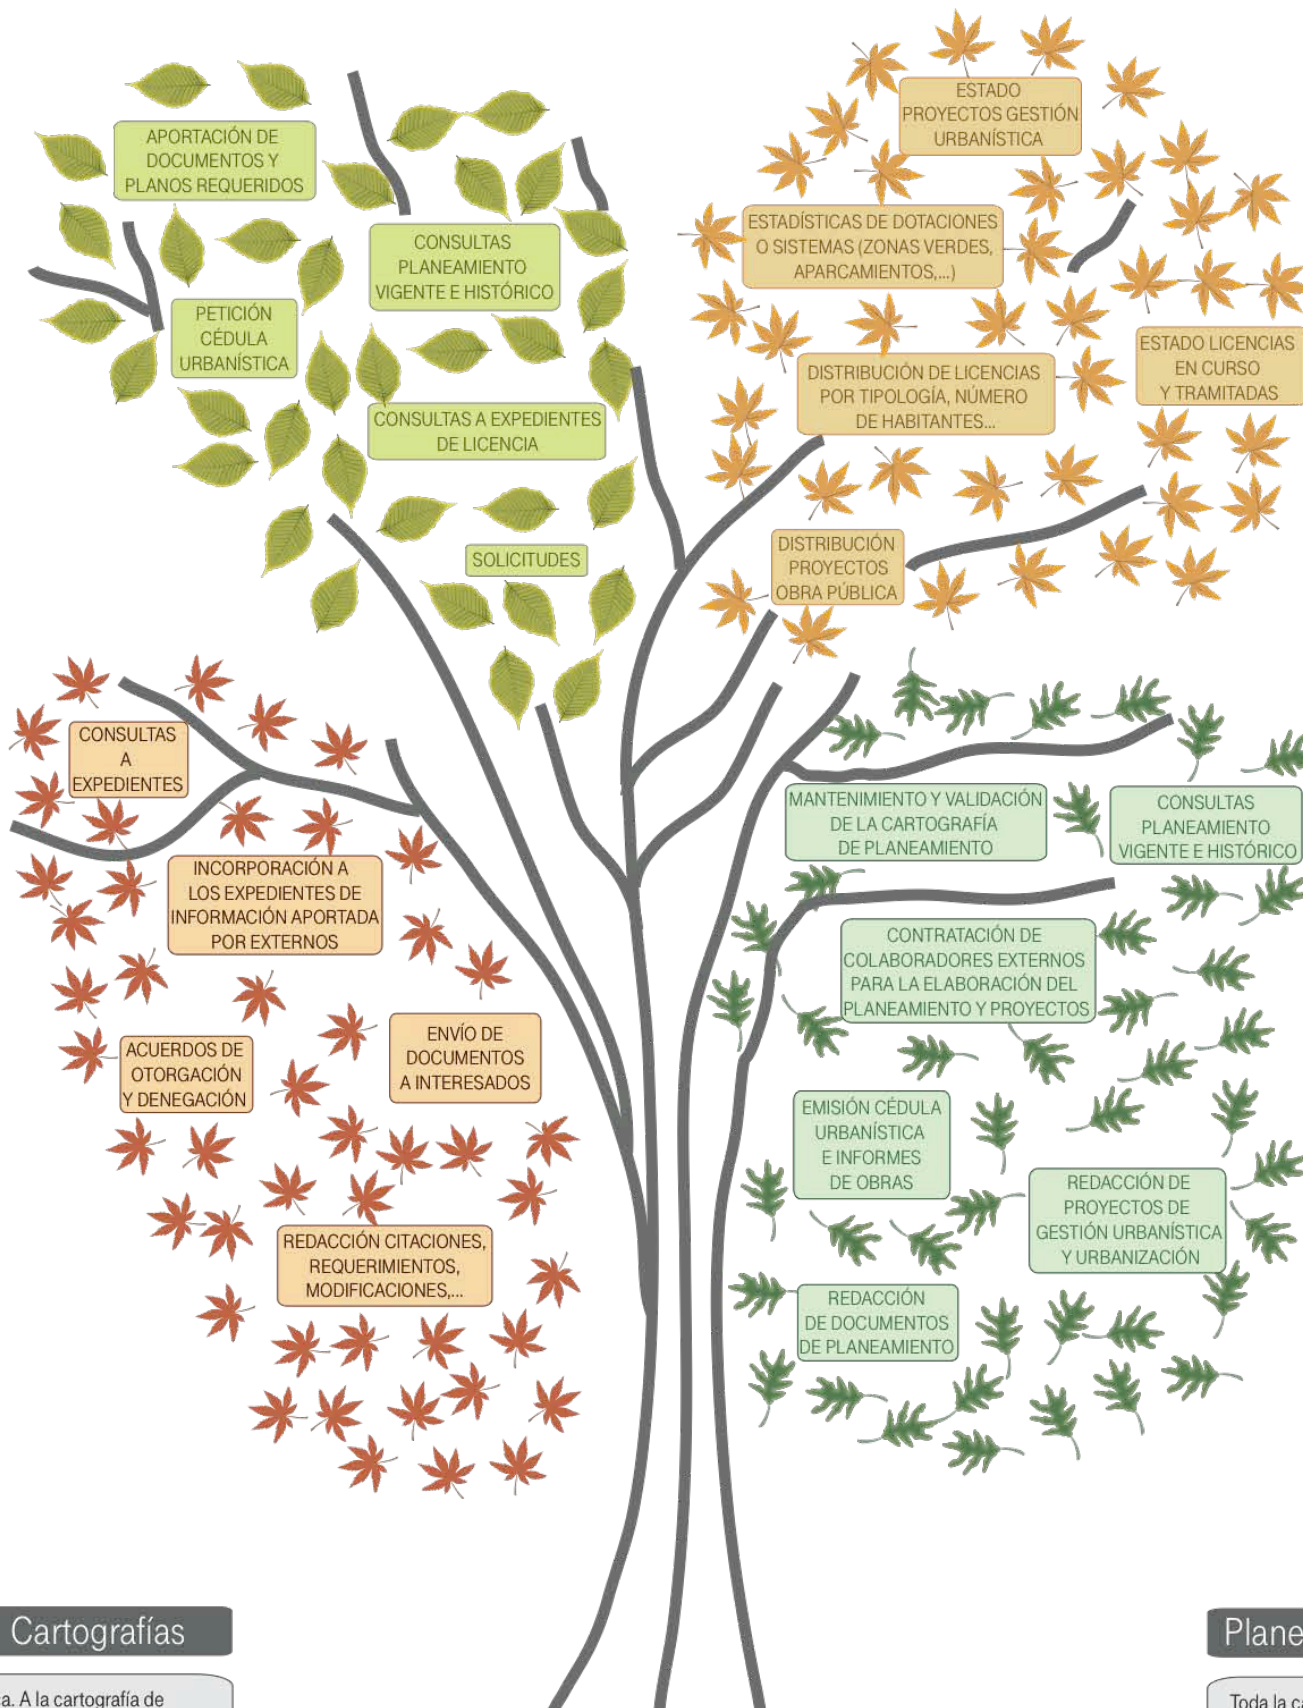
APORTACIÓN DE DOCUMENTOS Y PLANOS REQUERIDOS

CONSULTAS PLANEAMIENTO VIGENTE E HISTÓRICO

PETICIÓN CÉDULA URBANÍSTICA

CONSULTAS A EXPEDIENTES DE LICENCIA

SOLICITUDES

ESTADO PROYECTOS GESTIÓN URBANÍSTICA

ESTADÍSTICAS DE DOTACIONES O SISTEMAS (ZONAS VERDES, APARCAMIENTOS,...)

ESTADO LICENCIAS EN CURSO Y TRAMITADAS

DISTRIBUCIÓN DE LICENCIAS POR TIPOLOGÍA, NÚMERO DE HABITANTES...

DISTRIBUCIÓN PROYECTOS OBRA PÚBLICA

CONSULTAS A EXPEDIENTES

INCORPORACIÓN A LOS EXPEDIENTES DE INFORMACIÓN APORTADA POR EXTERNOS

ACUERDOS DE OTORGACIÓN Y DENEGACIÓN

ENVÍO DE DOCUMENTOS A INTERESADOS

REDACCIÓN CITACIONES, REQUERIMIENTOS, MODIFICACIONES,...

MANTENIMIENTO Y VALIDACIÓN DE LA CARTOGRAFÍA DE PLANEAMIENTO

CONSULTAS PLANEAMIENTO VIGENTE E HISTÓRICO

CONTRATACIÓN DE COLABORADORES EXTERNOS PARA LA ELABORACIÓN DEL PLANEAMIENTO Y PROYECTOS

EMISIÓN CÉDULA URBANÍSTICA E INFORMES DE OBRAS

REDACCIÓN DE PROYECTOS DE GESTIÓN URBANÍSTICA Y URBANIZACIÓN

REDACCIÓN DE DOCUMENTOS DE PLANEAMIENTO

Cartografías

a. A la cartografía de

Plane

Toda la c